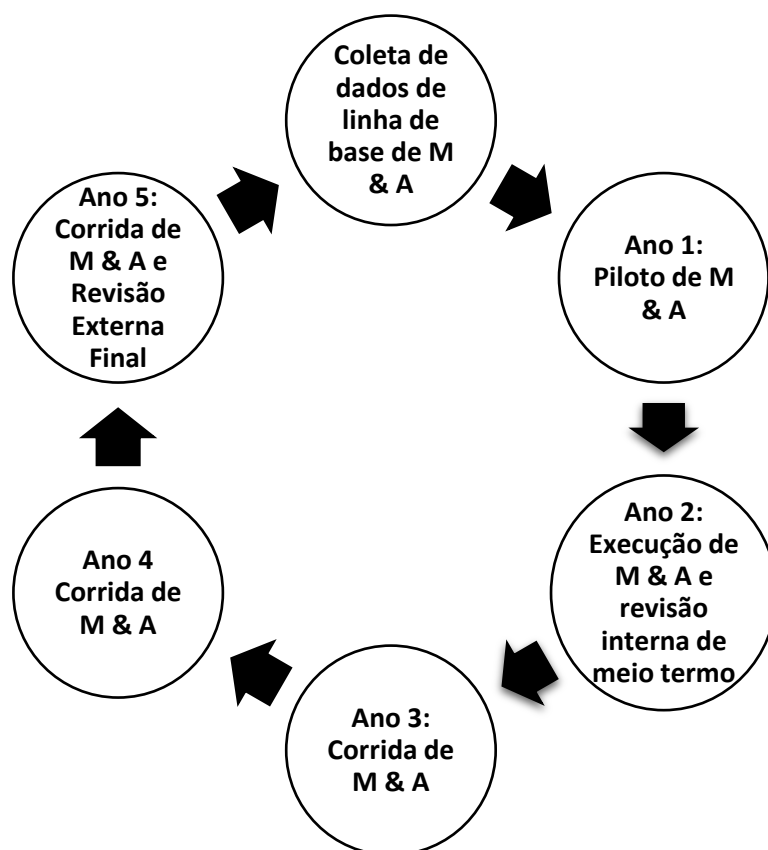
Coleta de dados de linha de base de M & A

Ano 1: Piloto de M & A

Ano 2: Execução de M & A e revisão interna de meio termo

Ano 3: Corrida de M & A

Ano 4 Corrida de M & A

Ano 5: Corrida de M & A e Revisão Externa Final